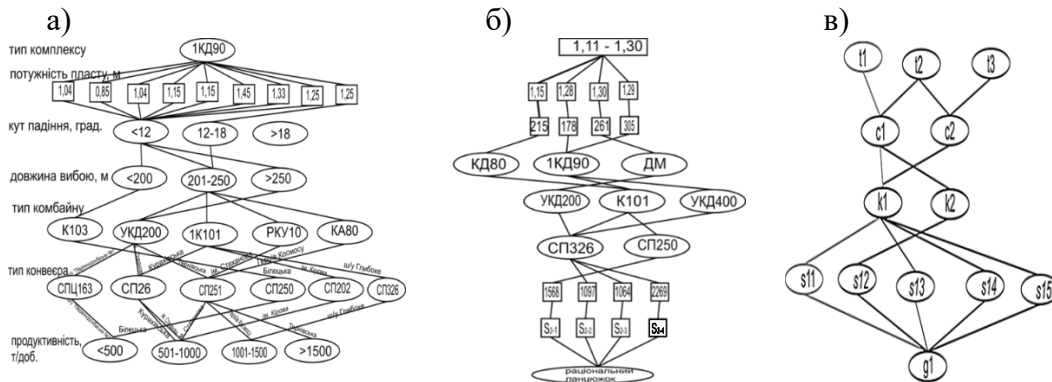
а)

тип комплексу
1КД90
потужність пласту, м
1,04 0,85 1,04 1,15 1,15 1,45 1,33 1,25 1,25
кут падіння, град.
<12 12-18 >18
довжина вибою, м
<200 201-250 >250
тип комбайну
К103 УКД200 1К101 РКУ10 КА80
тип конвеєра
СПЦ163 СП26 СП251 СП250 СП202 СП326
продуктивність, т/доб.
<500 501-1000 1001-1500 >1500

б)

1,11 - 1,30
1,15 1,28 1,30 1,29
215 178 261 305
КД80 1КД90 ДМ
УКД200 К101 УКД400
СП326 СП250
1568 1097 1064 2269
$S_{3-1}$ $S_{3-2}$ $S_{3-3}$ $S_{3-4}$
раціональний ланцюжок

в)

t1 t2 t3
c1 c2
k1 k2
s11 s12 s13 s14 s15
g1